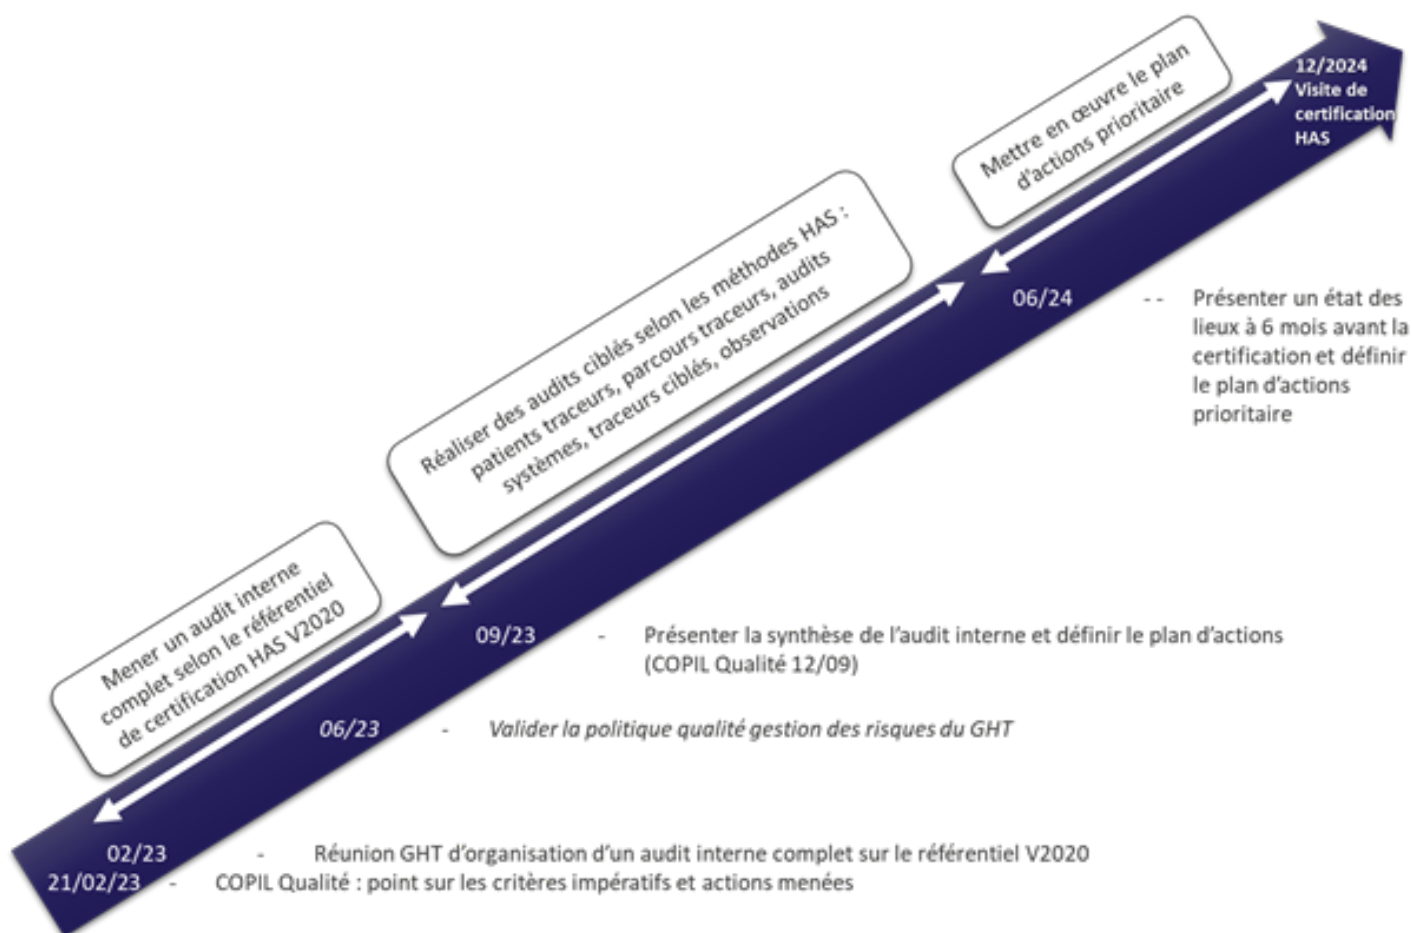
12/2024
Visite de certification HAS

Mettre en œuvre le plan d'actions prioritaire

06/24 -- Présenter un état des lieux à 6 mois avant la certification et définir le plan d'actions prioritaire

Réaliser des audits ciblés selon les méthodes HAS : patients traceurs, parcours traceurs, audits systèmes, traceurs ciblés, observations

09/23 - Présenter la synthèse de l'audit interne et définir le plan d'actions (COPIL Qualité 12/09)

Mener un audit interne complet selon le référentiel de certification HAS V2020

06/23 - Valider la politique qualité gestion des risques du GHT

02/23 - Réunion GHT d'organisation d'un audit interne complet sur le référentiel V2020
21/02/23 - COPIL Qualité : point sur les critères impératifs et actions menées